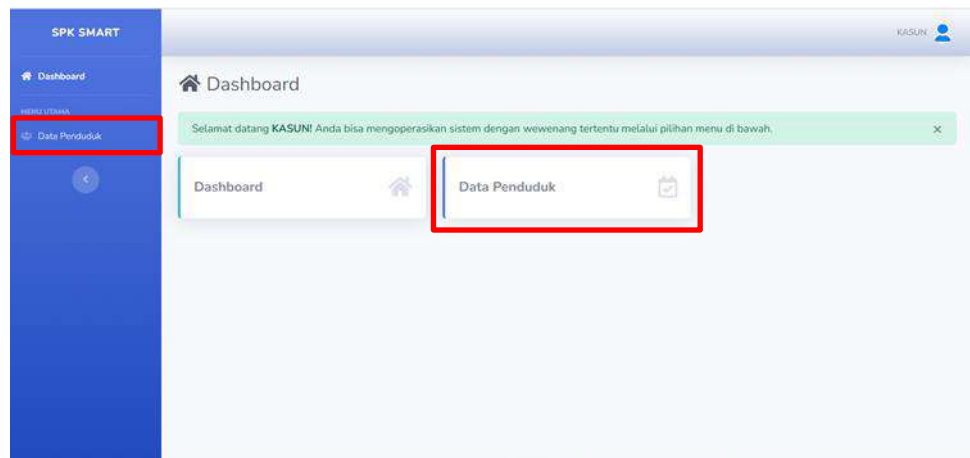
SPK SMART

Dashboard

MENU UTAMA

Data Penduduk

KASUN

Dashboard

Selamat datang **KASUN!** Anda bisa mengoperasikan sistem dengan wewenang tertentu melalui pilihan menu di bawah.

×

Dashboard

Data Penduduk